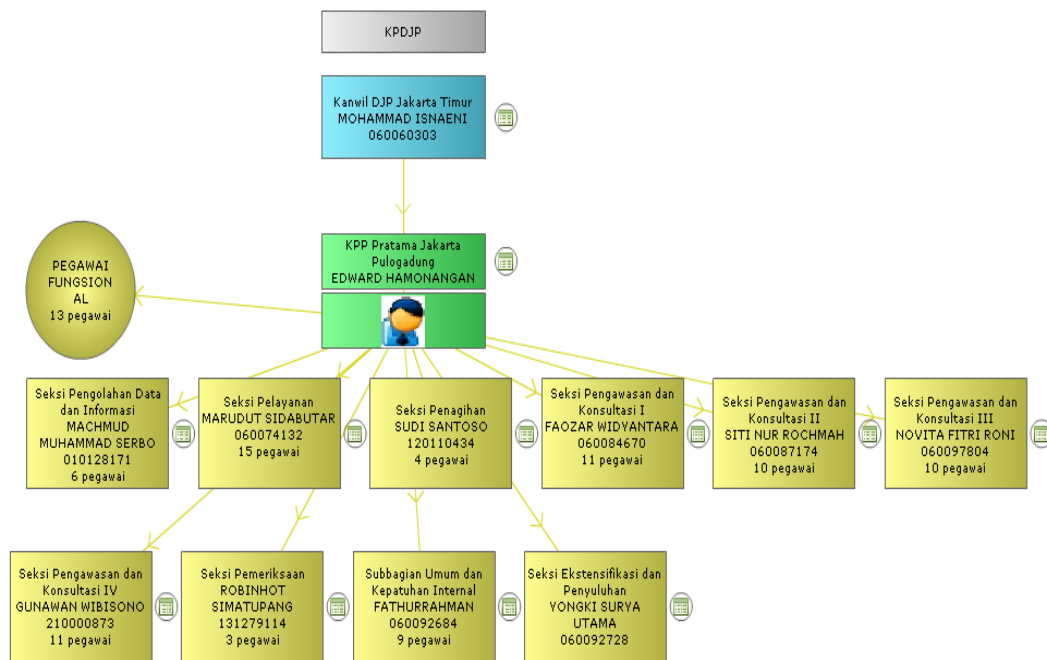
KPDJP

Kanwil DJP Jakarta Timur
MOHAMMAD ISNAENI
060060303

KPP Pratama Jakarta Pulogadung
EDWARD HAMONANGAN

PEGAWAI FUNGSIONAL
13 pegawai

Seksi Pengolahan Data dan Informasi
MACHMUD MUHAMMAD SERBO
010128171
6 pegawai

Seksi Pelayanan
MARUDUT SIDABUTAR
060074132
15 pegawai

Seksi Penagihan
SUDI SANTOSO
120110434
4 pegawai

Seksi Pengawasan dan Konsultasi I
FAOZAR WIDYANTARA
060084670
11 pegawai

Seksi Pengawasan dan Konsultasi II
SITI NUR ROCHMAH
060087174
10 pegawai

Seksi Pengawasan dan Konsultasi III
NOVITA FITRI RONI
060097804
10 pegawai

Seksi Pengawasan dan Konsultasi IV
GUNAWAN WIBISONO
210000873
11 pegawai

Seksi Pemeriksaan
ROBINHOT SIMATUPANG
131279114
3 pegawai

Subbagian Umum dan Kepatuhan Internal
FATHURRAHMAN
060092684
9 pegawai

Seksi Ekstensifikasi dan Penyuluhan
YONGKI SURYA UTAMA
060092728